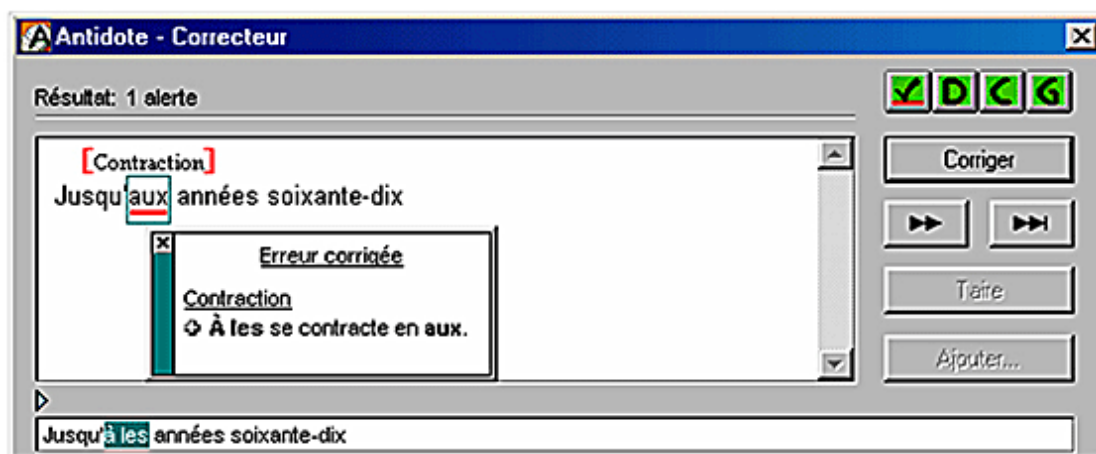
Antidote - Correcteur

Résultat: 1 alerte

[Contraction]
Jusqu'aux années soixante-dix

Erreur corrigée

Contraction
À les se contracte en aux.

Corriger

Taire

Ajouter...

Jusqu'à les années soixante-dix